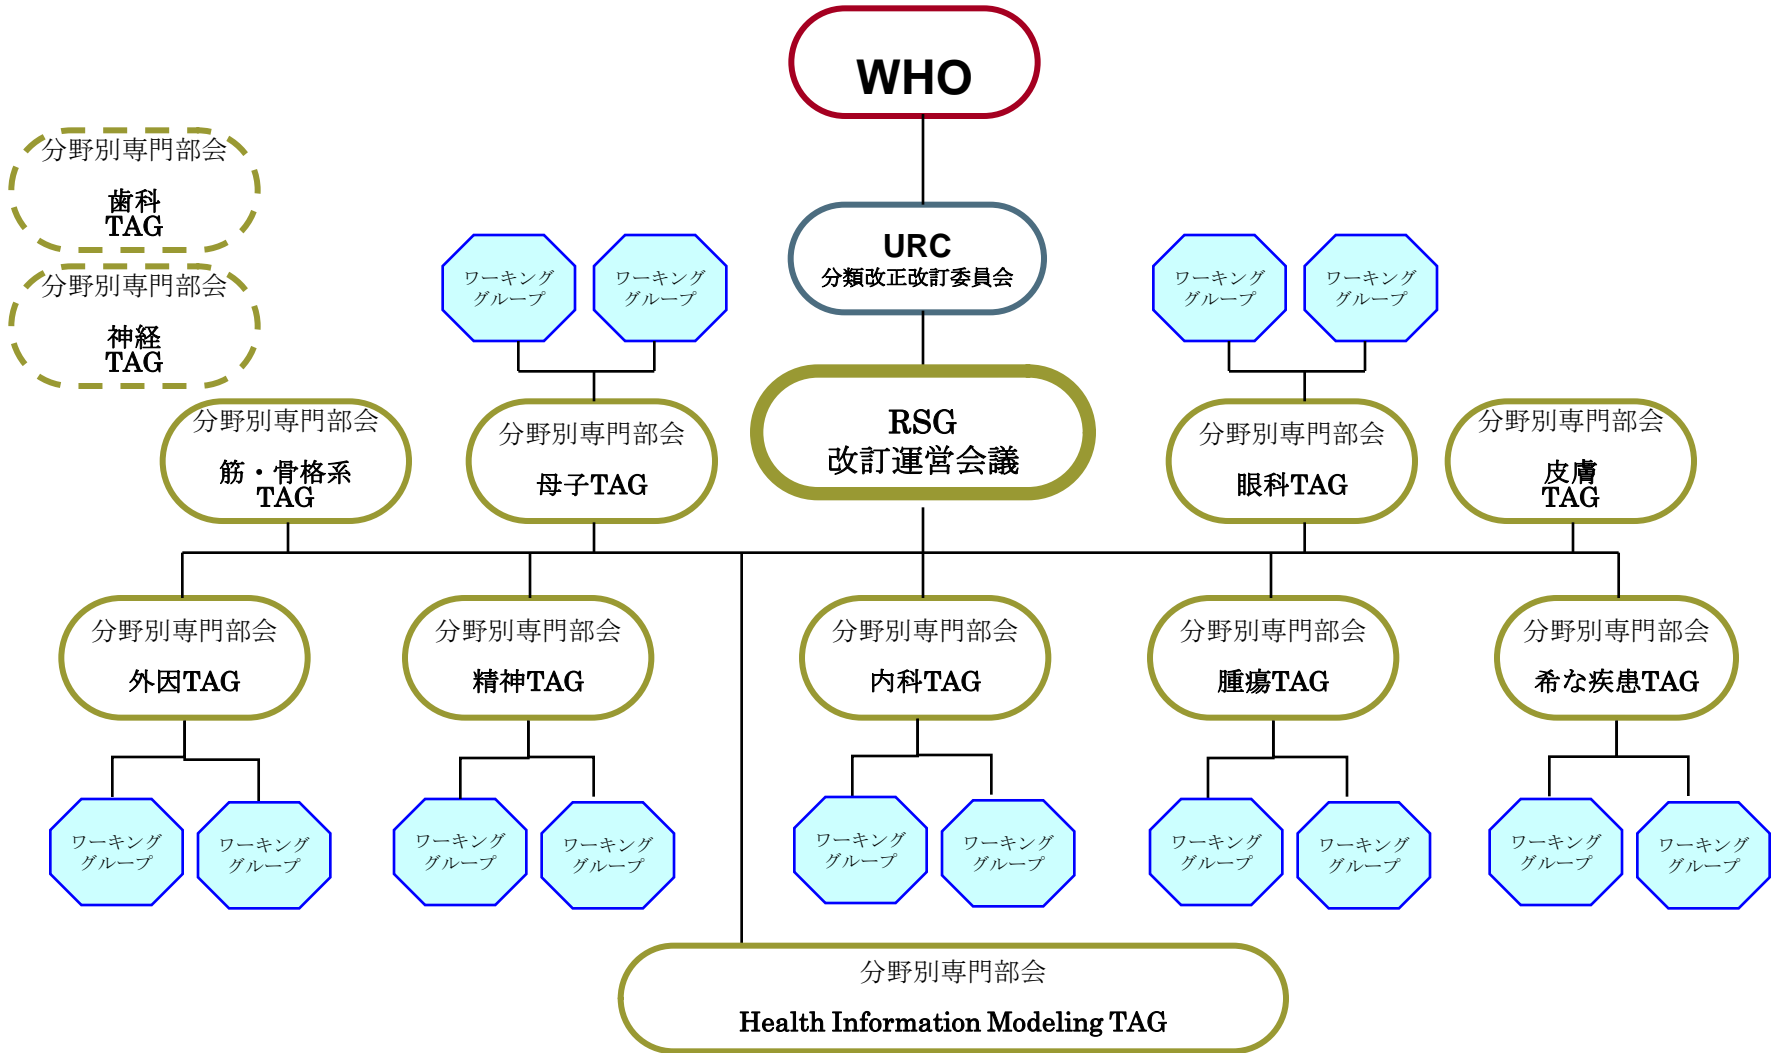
WHO

分野別専門部会
歯科
TAG

分野別専門部会
神経
TAG

URC
分類改正改訂委員会

ワーキンググループ
ワーキンググループ

ワーキンググループ
ワーキンググループ

RSG
改訂運営会議

分野別専門部会
筋・骨格系
TAG

分野別専門部会
母子TAG

分野別専門部会
眼科TAG

分野別専門部会
皮膚
TAG

分野別専門部会
外因TAG

分野別専門部会
精神TAG

分野別専門部会
内科TAG

分野別専門部会
腫瘍TAG

分野別専門部会
希な疾患TAG

ワーキンググループ
ワーキンググループ
ワーキンググループ
ワーキンググループ
ワーキンググループ
ワーキンググループ
ワーキンググループ
ワーキンググループ
ワーキンググループ
ワーキンググループ

分野別専門部会
Health Information Modeling TAG